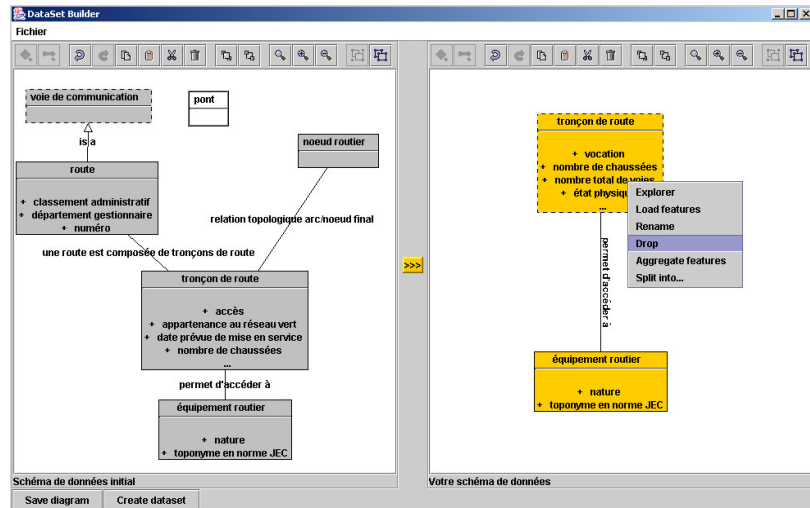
DataSet Builder

Fichier

voie de communication

pont

is a

noeud routier

route

+ classement administratif
+ département gestionnaire
+ numéro

relation topologique arc/noeud final

une route est composée de tronçons de route

tronçon de route

+ accès
+ appartenance au réseau vert
+ date prévue de mise en service
+ nombre de chaussées
...

permet d'accéder à

équipement routier

+ nature
+ toponyme en norme JEC

Schéma de données initial

>>>

tronçon de route

+ vocation
+ nombre de chaussées
+ nombre total de voies
+ état physique
...

Explorer
Load features
Rename
Drop
Aggregate features
Split into...

permet d'accéder à

équipement routier

+ nature
+ toponyme en norme JEC

Votre schéma de données

Save diagram
Create dataset